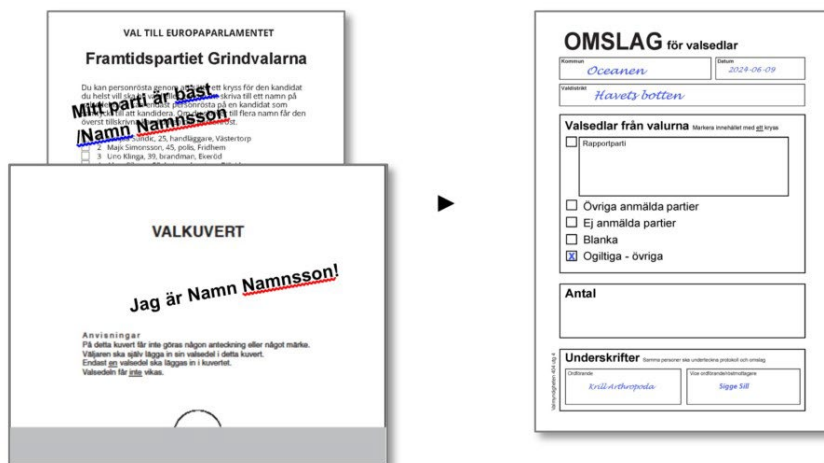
VAL TILL EUROPAPARLAMENTET

Framtidspartiet Grindvalarna

Du kan personrösta genom att sätta ett kryss för den kandidat du helst vill ska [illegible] skriva till ett namn på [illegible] personrösta på en kandidat som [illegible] till att kandidera. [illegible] till flera namn får den överst tillskrivna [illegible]

Mitt parti är bäst
/Namn Namnsson

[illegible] 25, handläggare, Västertorp
2 Majk Simonsson, 45, polis, Fridhem
3 Uno Klinga, 39, brandman, Ekeröd

VALKUVERT

Jag är Namn Namnsson!

Anvisningar
På detta kuvert får inte göras någon anteckning eller något märke.
Väljaren ska själv lägga in sin valsedel i detta kuvert.
Endast en valsedel ska läggas in i kuvertet.
Valsedeln får inte vikas.

OMSLAG för valsedlar

Kommun
Oceanen

Datum
2024-06-09

Valdistrikt
Havets botten

Valsedlar från valurna Markera innehållet med ett kryss

Rapportparti

Övriga anmälda partier
Ej anmälda partier
Blanka
X Ogiltiga - övriga

Antal

Underskrifter Samma personer ska underteckna protokoll och omslag

Ordförande
Krill Arthropoda

Vice ordförande/ersättare
Sigge Sill

Valmyndigheten 454 utg 4